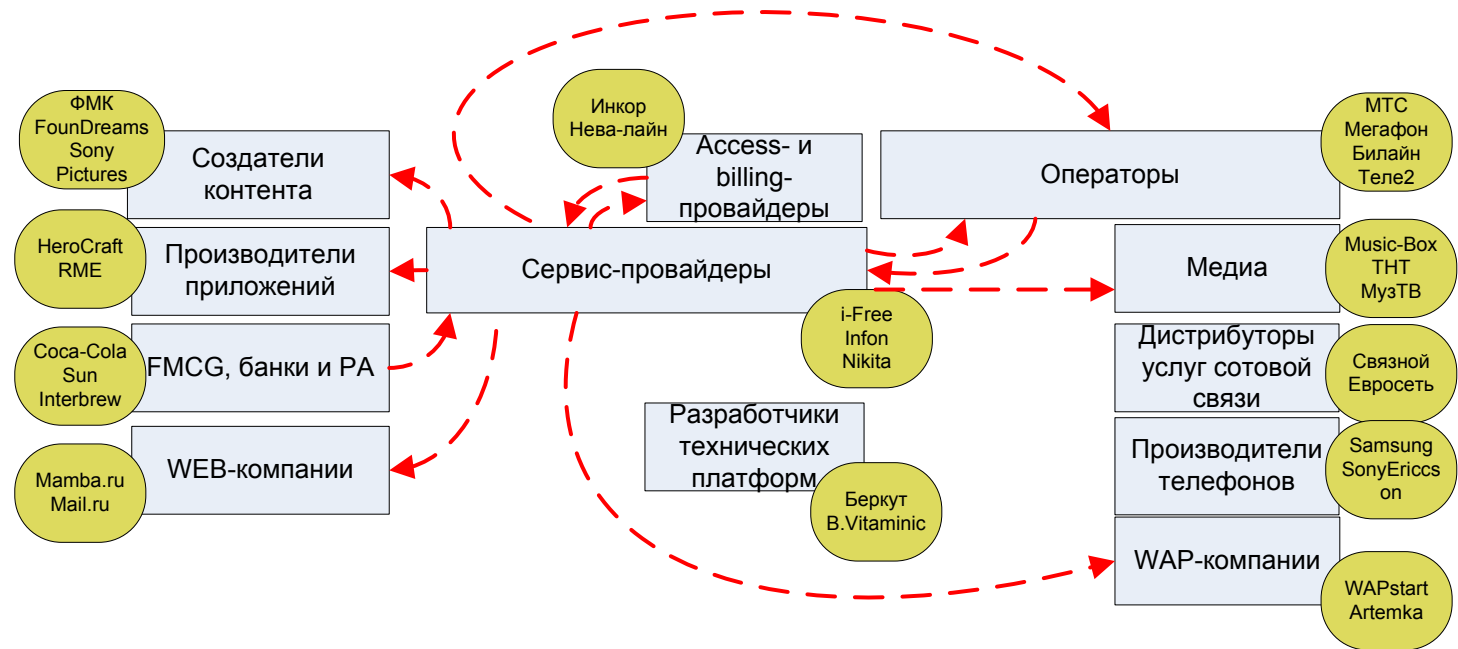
ФМК
FounDreams
Sony
Pictures

Создатели контента

Инкор
Нева-лайн

Access- и billing-провайдеры

Операторы

МТС
Мегафон
Билайн
Теле2

HeroCraft
RME

Производители приложений

Сервис-провайдеры

Медиа

Music-Box
ТНТ
МузТВ

i-Free
Infon
Nikita

Coca-Cola
Sun
Interbrew

FMCG, банки и PA

Дистрибуторы услуг сотовой связи

Связной
Евросеть

Разработчики технических платформ

Производители телефонов

Samsung
SonyEriccs
on

Mamba.ru
Mail.ru

WEB-компании

Беркут
B.Vitaminic

WAP-компании

WAPstart
Artemka